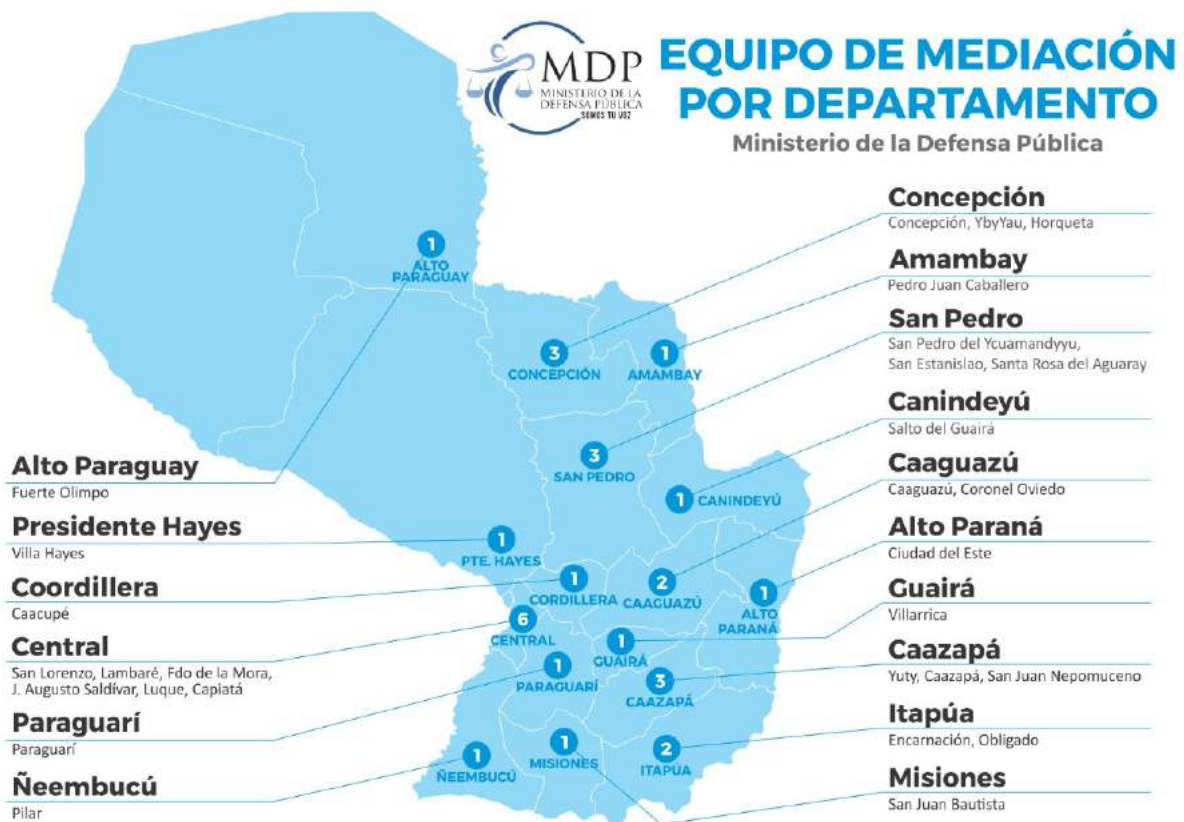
MDP
MINISTERIO DE LA DEFENSA PÚBLICA
SOMOS TU VOZ

EQUIPO DE MEDIACIÓN POR DEPARTAMENTO
Ministerio de la Defensa Pública

Concepción
Concepción, YbyYau, Horqueta

Amambay
Pedro Juan Caballero

San Pedro
San Pedro del Ycuamandyyu, San Estanislao, Santa Rosa del Aguaray

Canindeyú
Salto del Guairá

Caaguazú
Caaguazú, Coronel Oviedo

Alto Paraná
Ciudad del Este

Guairá
Villarrica

Caazapá
Yuty, Caazapá, San Juan Nepomuceno

Itapúa
Encarnación, Obligado

Misiones
San Juan Bautista

Alto Paraguay
Fuerte Olimpo

Presidente Hayes
Villa Hayes

Coordillera
Caacupé

Central
San Lorenzo, Lambaré, Fdo de la Mora, J. Augusto Saldívar, Luque, Capiatá

Paraguarí
Paraguarí

Ñeembucú
Pilar

1 ALTO PARAGUAY
3 CONCEPCIÓN
1 AMAMBAY
3 SAN PEDRO
1 CANINDEYÚ
1 PTE. HAYES
1 CORDILLERA
2 CAAGUAZÚ
1 ALTO PARANÁ
6 CENTRAL
1 GUAIRÁ
1 PARAGUARÍ
3 CAAZAPÁ
1 ÑEEMBUCÚ
1 MISIONES
2 ITAPÚA